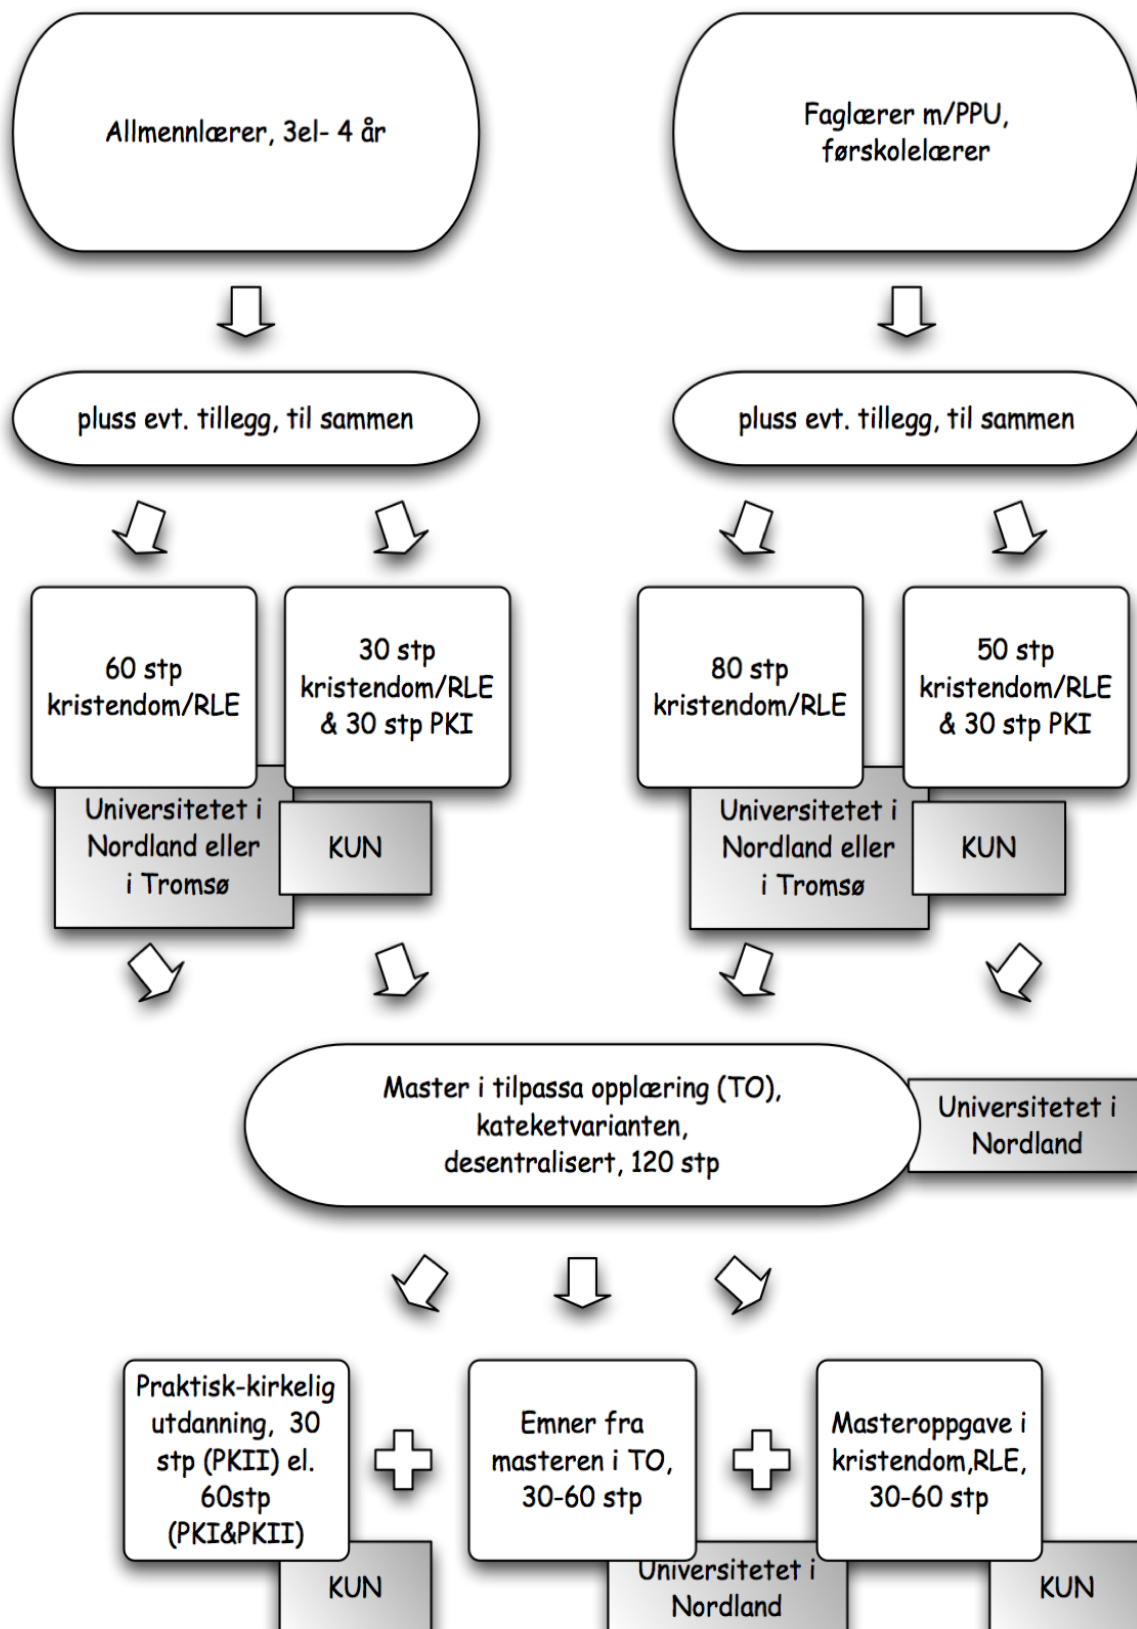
Allmennlærer, 3el- 4 år

Faglærer m/PPU, førskolelærer

pluss evt. tillegg, til sammen

pluss evt. tillegg, til sammen

60 stp kristendom/RLE

Universitetet i Nordland eller i Tromsø

30 stp kristendom/RLE & 30 stp PKI

KUN

80 stp kristendom/RLE

Universitetet i Nordland eller i Tromsø

50 stp kristendom/RLE & 30 stp PKI

KUN

Master i tilpassa opplæring (TO), kateketvarianten, desentralisert, 120 stp

Universitetet i Nordland

Praktisk-kirkelig utdanning, 30 stp (PKII) el. 60stp (PKI&PKII)

KUN

Emner fra masteren i TO, 30-60 stp

Universitetet i Nordland

Masteroppgave i kristendom,RLE, 30-60 stp

KUN